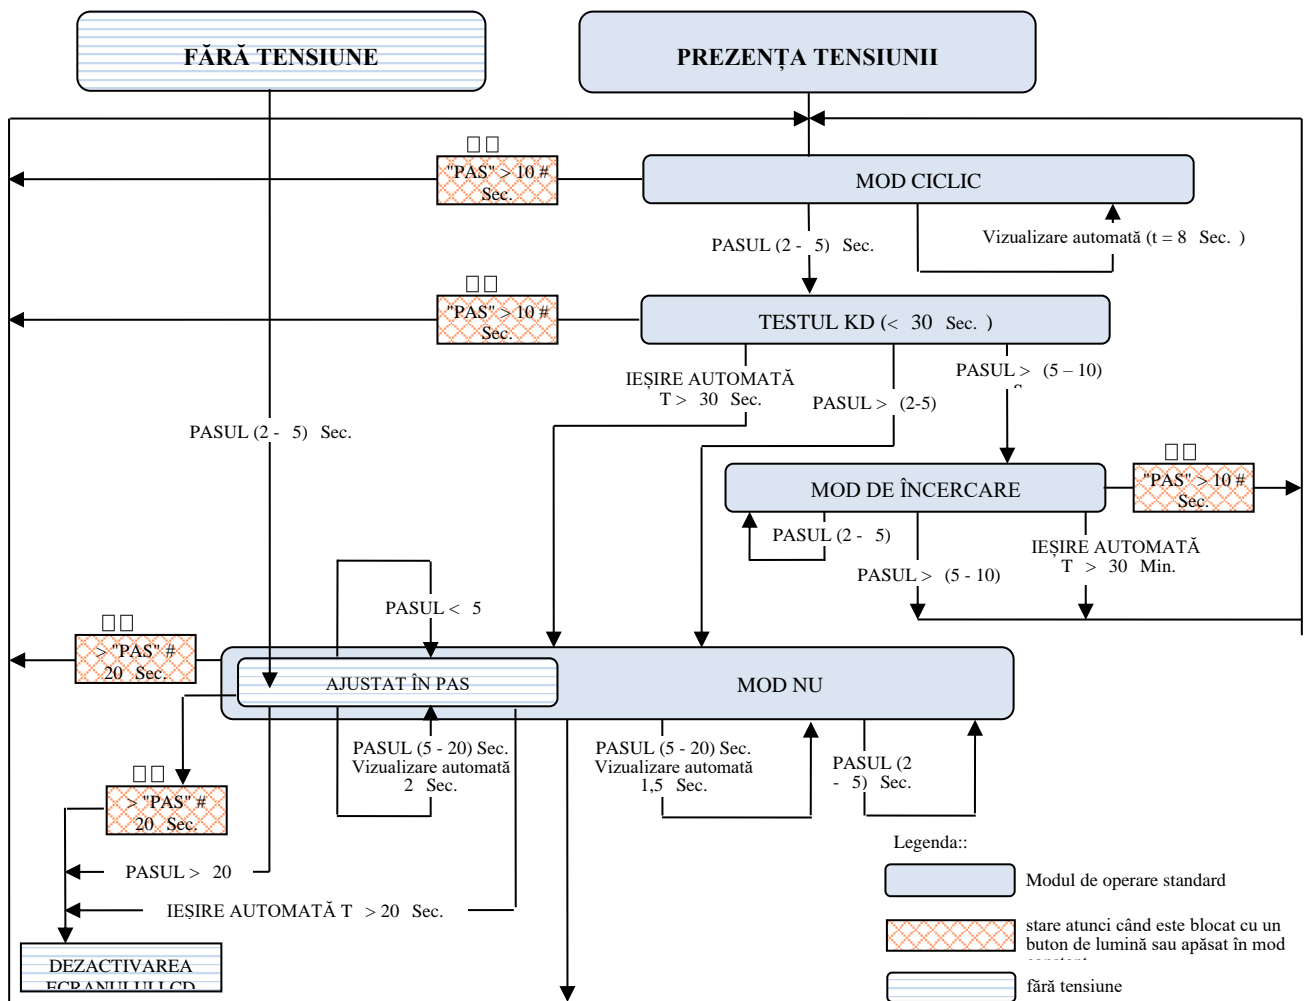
FĂRĂ TENSIUNE

PREZENȚA TENSIUNII

□□
"PAS" > 10 # Sec.

MOD CICLIC

PASUL (2 - 5) Sec.

Vizualizare automată (t = 8 Sec. )

□□
"PAS" > 10 # Sec.

TESTUL KD (< 30 Sec. )

IEȘIRE AUTOMATĂ T > 30 Sec.

PASUL > (2-5)

PASUL > (5 – 10) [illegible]

PASUL (2 - 5) Sec.

MOD DE ÎNCERCARE

□□
"PAS" > 10 # Sec.

PASUL (2 - 5)

IEȘIRE AUTOMATĂ T > 30 Min.

PASUL > (5 - 10)

PASUL < 5

□□
> "PAS" # 20 Sec.

AJUSTAT ÎN PAS

MOD NU

PASUL (5 - 20) Sec. Vizualizare automată 2 Sec.

PASUL (5 - 20) Sec. Vizualizare automată 1,5 Sec.

PASUL (2 - 5) Sec.

□□
> "PAS" # 20 Sec.

PASUL > 20

IEȘIRE AUTOMATĂ T > 20 Sec.

DEZACTIVAREA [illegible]

Legenda::

Modul de operare standard

stare atunci când este blocat cu un buton de lumină sau apăsat în mod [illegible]

fără tensiune